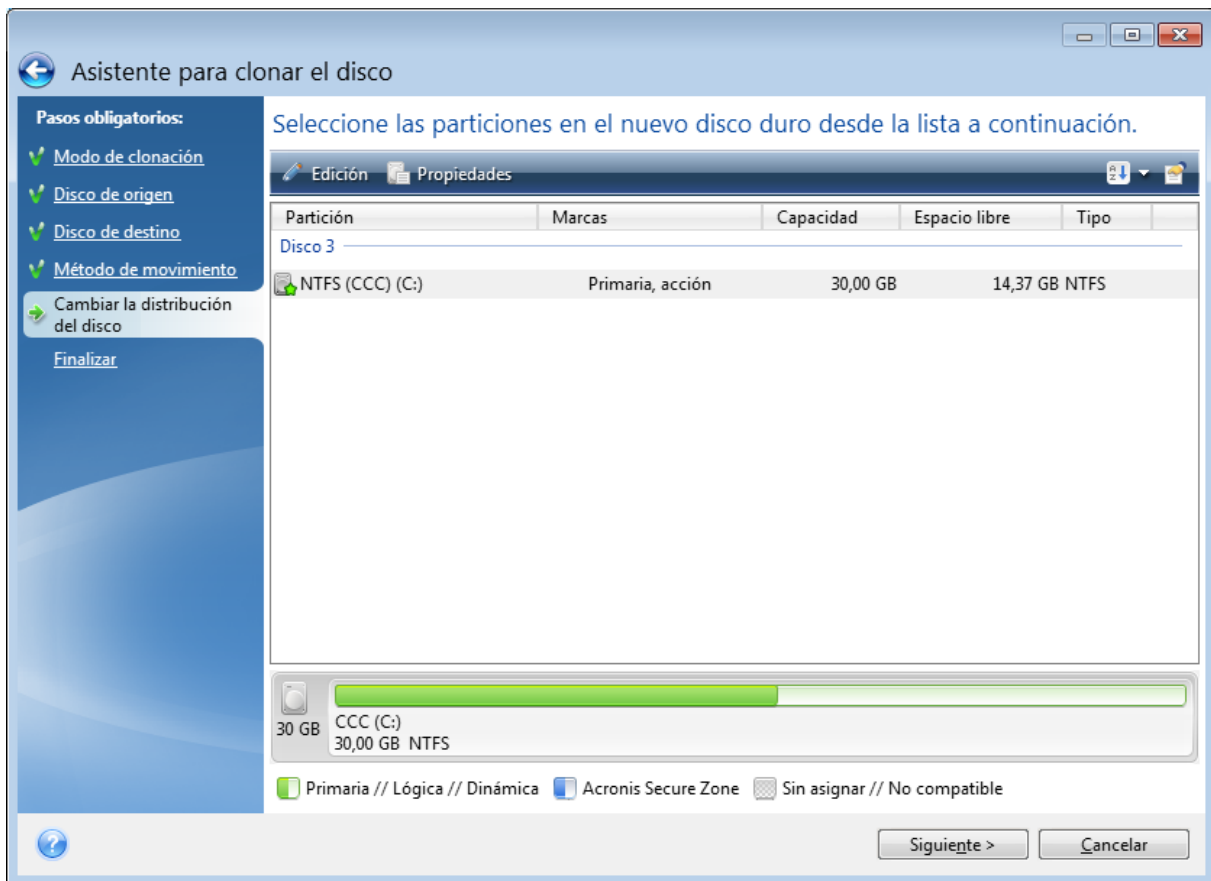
Asistente para clonar el disco

Pasos obligatorios:
Modo de clonación
Disco de origen
Disco de destino
Método de movimiento
Cambiar la distribución del disco
Finalizar

Seleccione las particiones en el nuevo disco duro desde la lista a continuación.

Edición Propiedades

| Partición | Marcas | Capacidad | Espacio libre | Tipo |
|---|---|---|---|---|
| Disco 3 | | | | |
| NTFS (CCC) (C:) | Primaria, acción | 30,00 GB | 14,37 GB | NTFS |

30 GB
CCC (C:)
30,00 GB NTFS

Primaria // Lógica // Dinámica Acronis Secure Zone Sin asignar // No compatible

Siguiente > Cancelar